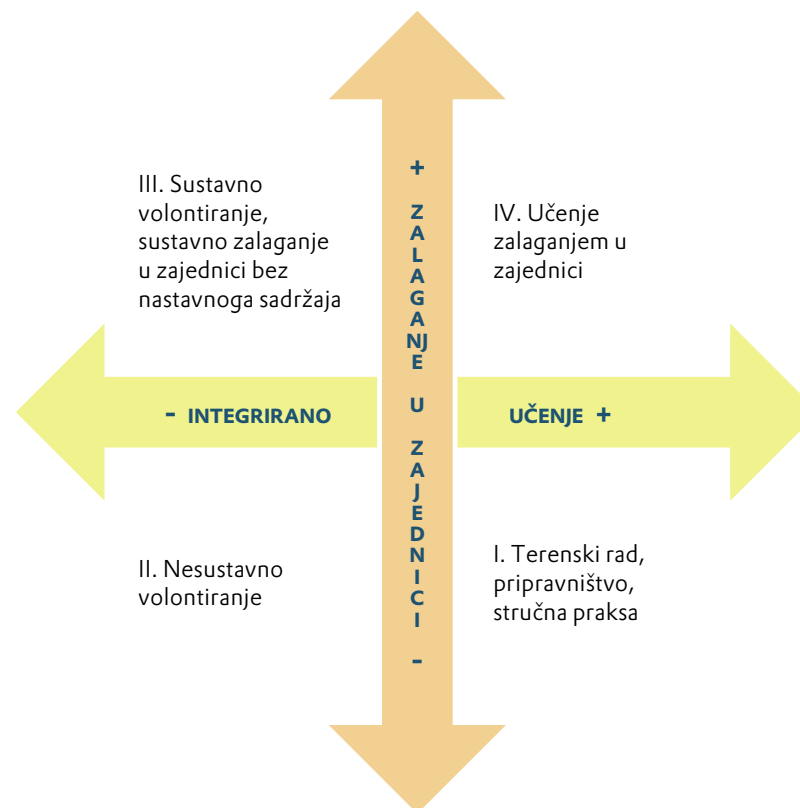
III. Sustavno volontiranje, sustavno zalaganje u zajednici bez nastavnoga sadržaja

+

ZALAGANJE U ZAJEDNICI

-

IV. Učenje zalaganjem u zajednici

- INTEGRIRANO

UČENJE +

II. Nesustavno volontiranje

I. Terenski rad, pripravništvo, stručna praksa